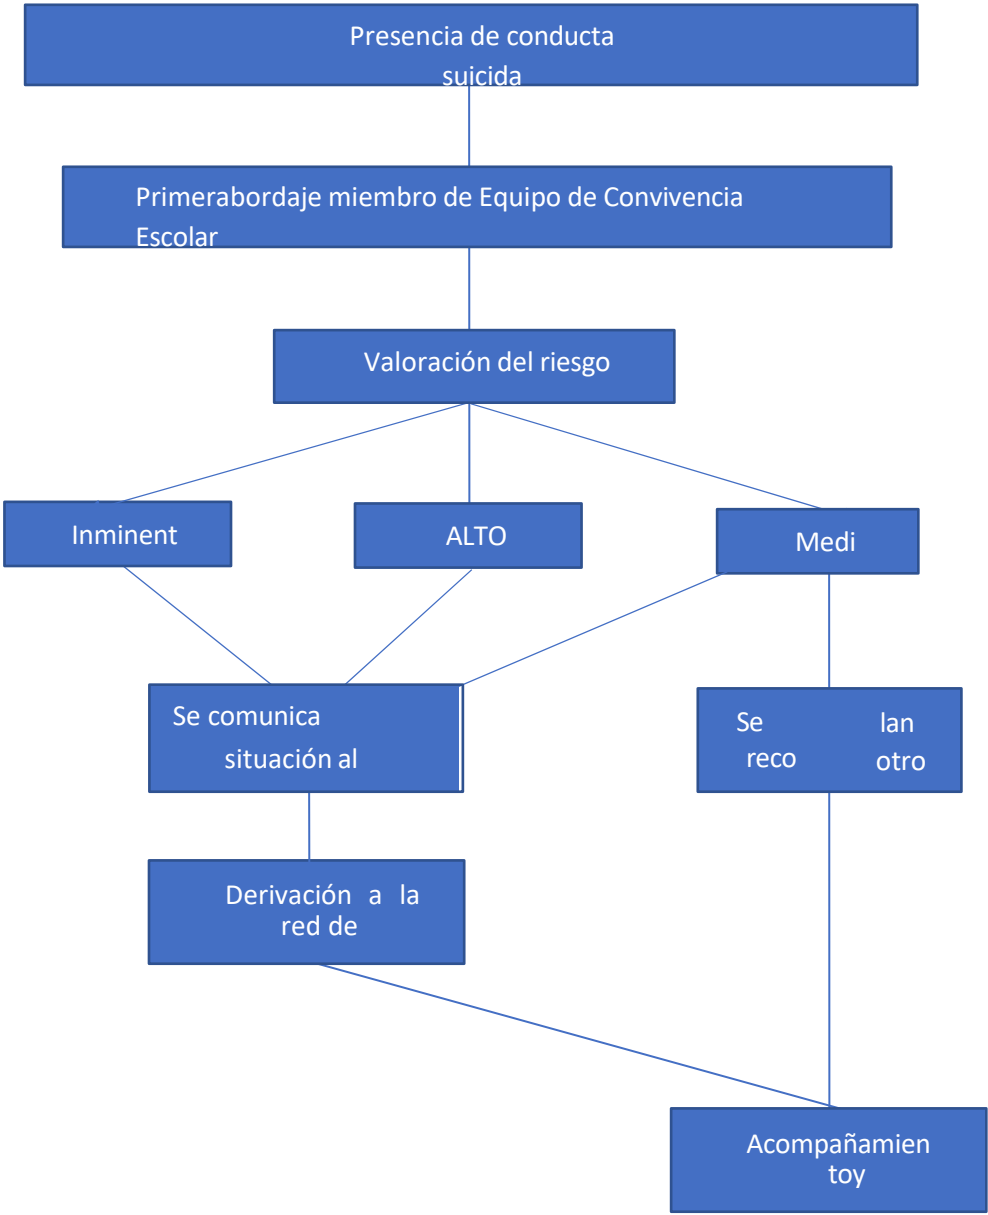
Presencia de conducta suicida

Primerabordaje miembro de Equipo de Convivencia Escolar

Valoración del riesgo

Inminent

ALTO

Medi

Se comunica situación al

Se lan reco otro

Derivación a la red de

Acompañamien toy